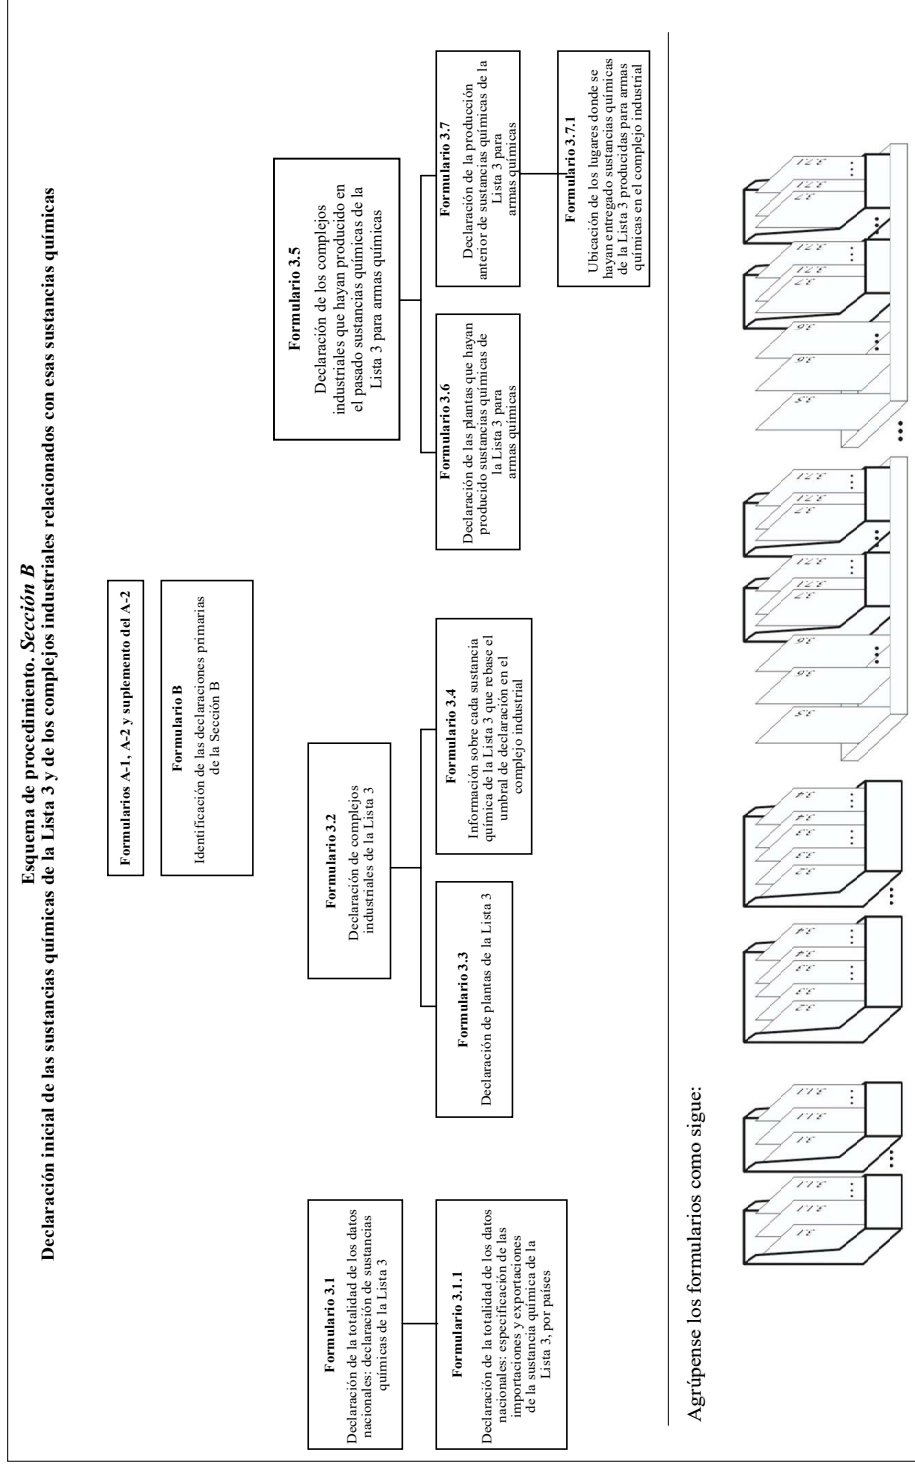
Esquema de procedimiento. *Sección B*
Declaración inicial de las sustancias químicas de la Lista 3 y de los complejos industriales relacionados con esas sustancias químicas

Formularios A-1, A-2 y suplemento del A-2

Formulario B
Identificación de las declaraciones primarias de la Sección B

Formulario 3.1
Declaración de la totalidad de los datos nacionales: declaración de sustancias químicas de la Lista 3

Formulario 3.1.1
Declaración de la totalidad de los datos nacionales: especificación de las importaciones y exportaciones de la sustancia química de la Lista 3, por países

Formulario 3.2
Declaración de complejos industriales de la Lista 3

Formulario 3.3
Declaración de plantas de la Lista 3

Formulario 3.4
Información sobre cada sustancia química de la Lista 3 que rebase el umbral de declaración en el complejo industrial

Formulario 3.5
Declaración de los complejos industriales que hayan producido en el pasado sustancias químicas de la Lista 3 para armas químicas

Formulario 3.6
Declaración de las plantas que hayan producido sustancias químicas de la Lista 3 para armas químicas

Formulario 3.7
Declaración de la producción anterior de sustancias químicas de la Lista 3 para armas químicas

Formulario 3.7.1
Ubicación de los lugares donde se hayan entregado sustancias químicas de la Lista 3 producidas para armas químicas en el complejo industrial

Agrúpense los formularios como sigue:

3.1 3.1.1 3.1.1 ... 3.1.1 3.1.1 ...
3.2 3.3 3.4 ... 3.4 3.3 3.4 ... 3.4 ...
3.5 3.6 ... 3.6 3.7 3.7.1 ... 3.7.1 3.7 3.7.1 ... 3.7.1 ... 3.5 3.6 ... 3.6 3.7 3.7.1 ... 3.7.1 3.7 3.7.1 ... 3.7.1 ...